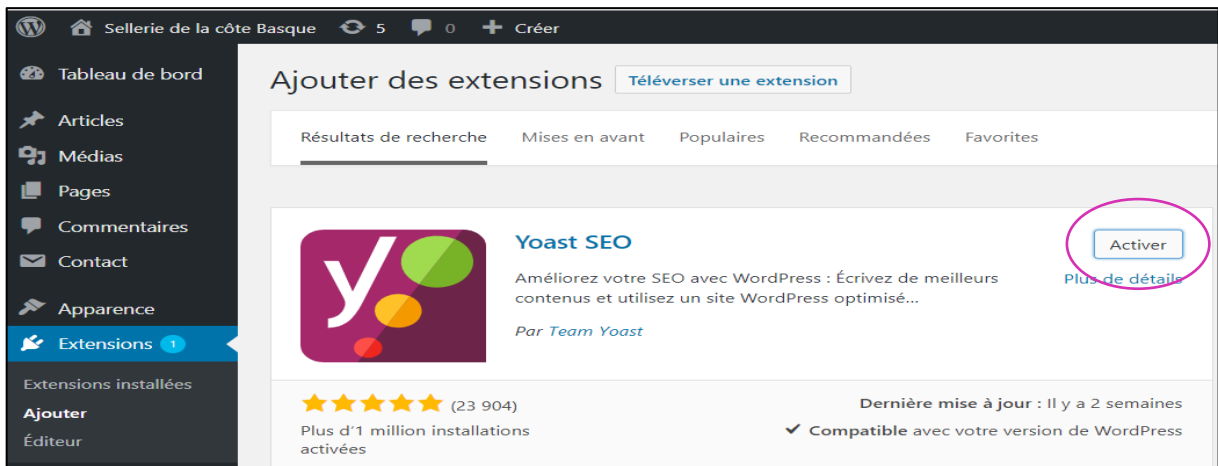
Sellerie de la côte Basque 5 0 Créer

Tableau de bord
Articles
Médias
Pages
Commentaires
Contact
Apparence
Extensions 1
Extensions installées
Ajouter
Éditeur

Ajouter des extensions Téléverser une extension

Résultats de recherche Mises en avant Populaires Recommandées Favorites

Yoast SEO

Améliorez votre SEO avec WordPress : Écrivez de meilleurs contenus et utilisez un site WordPress optimisé…

Par Team Yoast

Activer
Plus de détails

(23 904)
Plus d'1 million installations activées

Dernière mise à jour : Il y a 2 semaines
Compatible avec votre version de WordPress